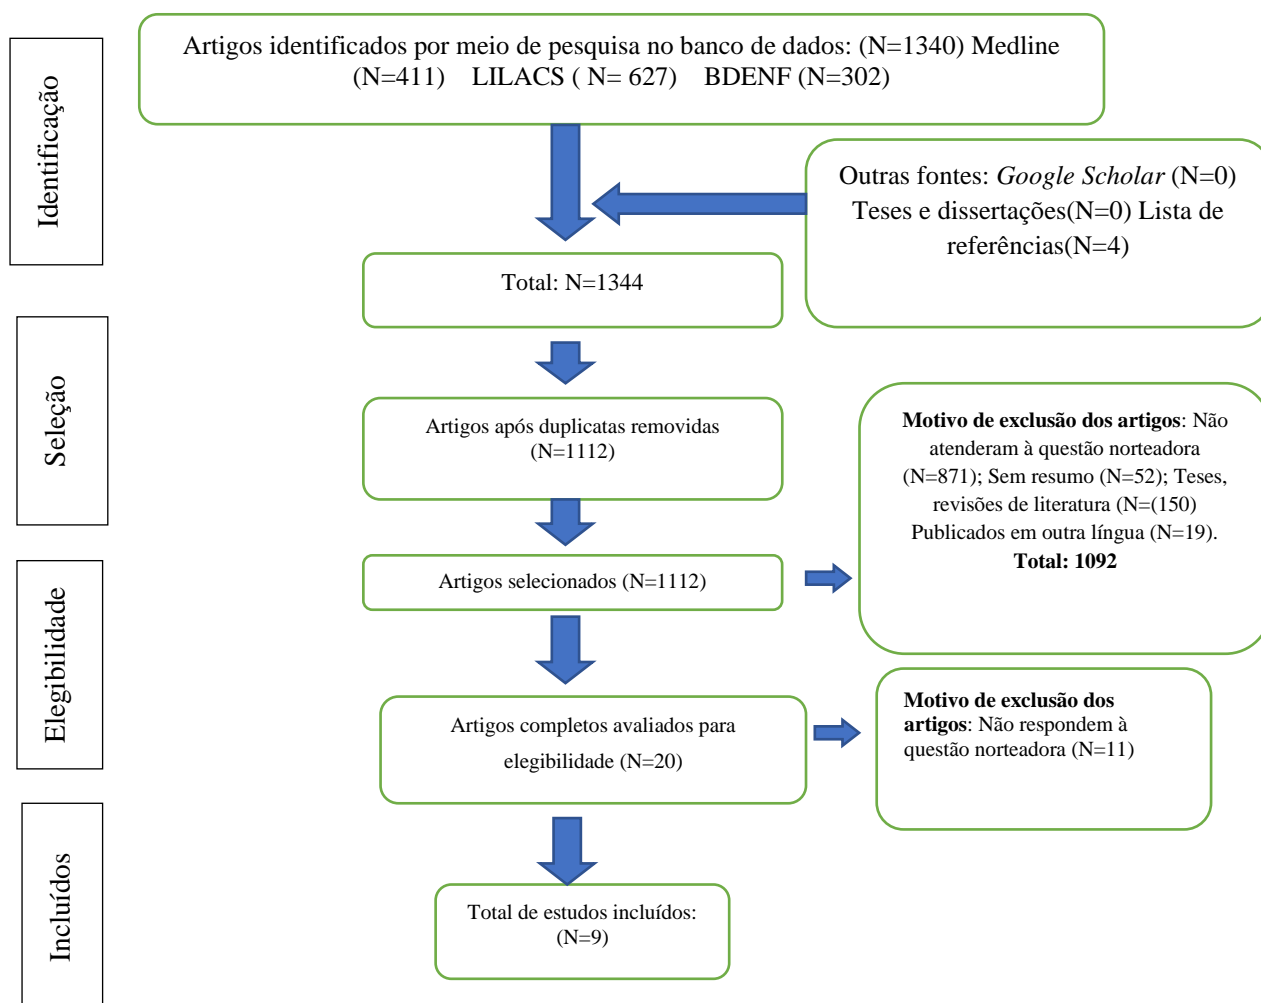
Identificação

Artigos identificados por meio de pesquisa no banco de dados: (N=1340) Medline (N=411) LILACS ( N= 627) BDENF (N=302)

Outras fontes: *Google Scholar* (N=0) Teses e dissertações(N=0) Lista de referências(N=4)

Total: N=1344

Seleção

Artigos após duplicatas removidas (N=1112)

**Motivo de exclusão dos artigos**: Não atenderam à questão norteadora (N=871); Sem resumo (N=52); Teses, revisões de literatura (N=(150) Publicados em outra língua (N=19). **Total: 1092**

Elegibilidade

Artigos selecionados (N=1112)

Artigos completos avaliados para elegibilidade (N=20)

**Motivo de exclusão dos artigos**: Não respondem à questão norteadora (N=11)

Incluídos

Total de estudos incluídos: (N=9)